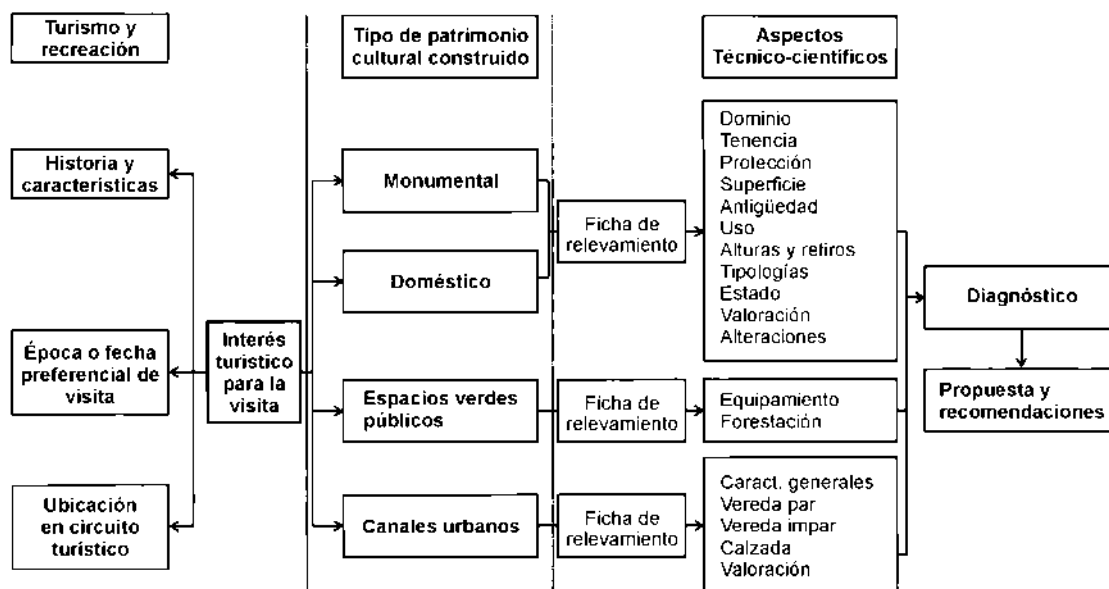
Turismo y recreación

Historia y características

Época o fecha preferencial de visita

Ubicación en circuito turístico

Interés turístico para la visita

Tipo de patrimonio cultural construido

Monumental

Doméstico

Espacios verdes públicos

Canales urbanos

Ficha de relevamiento

Ficha de relevamiento

Ficha de relevamiento

Aspectos Técnico-científicos

Dominio
Tenencia
Protección
Superficie
Antigüedad
Uso
Alturas y retiros
Tipologías
Estado
Valoración
Alteraciones

Equipamiento
Forestación

Caract. generales
Vereda par
Vereda impar
Calzada
Valoración

Diagnóstico

Propuesta y recomendaciones